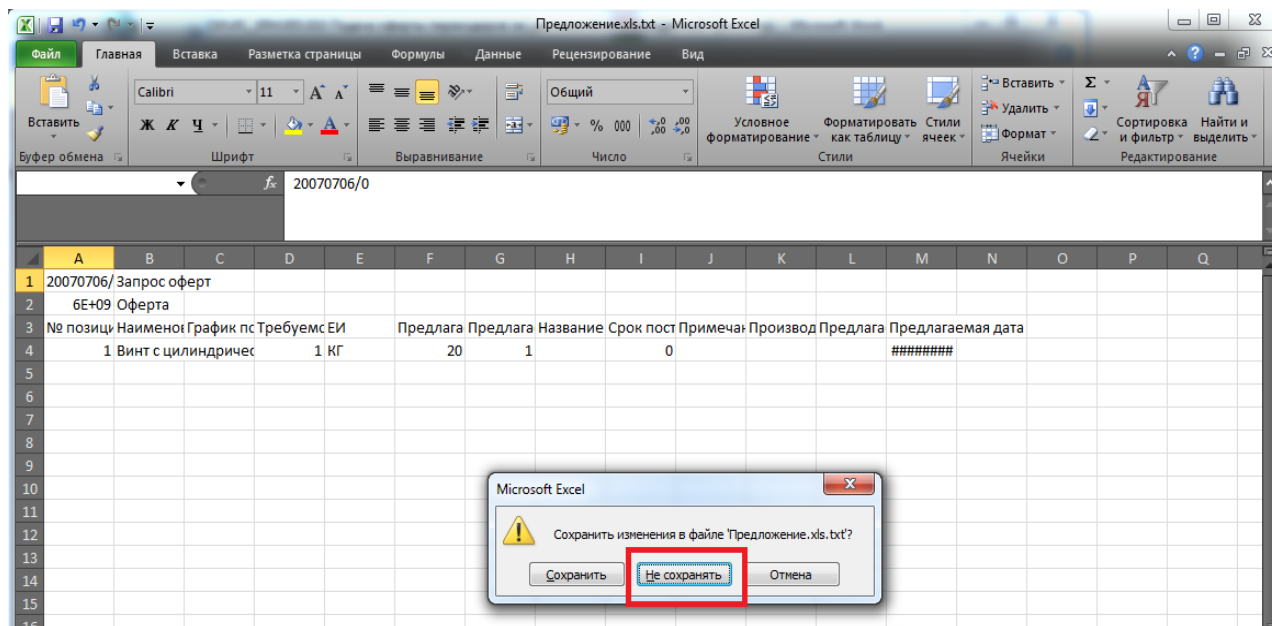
Предложение.xls.txt - Microsoft Excel

Файл Главная Вставка Разметка страницы Формулы Данные Рецензирование Вид

Вставить
Буфер обмена
Calibri 11
Ж К Ч
Шрифт
Выравнивание
Общий
% 000
Число
Условное форматирование
Форматировать как таблицу
Стили ячеек
Стили
Вставить
Удалить
Формат
Ячейки
Сортировка и фильтр
Найти и выделить
Редактирование

$f_x$ 20070706/0

| | A | B | C | D | E | F | G | H | I | J | K | L | M | N | O | P | Q |
|---|---|---|---|---|---|---|---|---|---|---|---|---|---|---|---|---|---|
| 1 | 20070706/ | Запрос оферт | | | | | | | | | | | | | | | |
| 2 | 6E+09 | Оферта | | | | | | | | | | | | | | | |
| 3 | № позици | Наименов | График пс | Требуемс | ЕИ | Предлага | Предлага | Название | Срок пост | Примечан | Производ | Предлага | Предлагаемая дата | | | | |
| 4 | 1 | Винт с цилиндричес | | 1 | КГ | 20 | 1 | | 0 | | | | ######## | | | | |
| 5 | | | | | | | | | | | | | | | | | |
| 6 | | | | | | | | | | | | | | | | | |
| 7 | | | | | | | | | | | | | | | | | |
| 8 | | | | | | | | | | | | | | | | | |
| 9 | | | | | | | | | | | | | | | | | |
| 10 | | | | | | | | | | | | | | | | | |
| 11 | | | | | | | | | | | | | | | | | |
| 12 | | | | | | | | | | | | | | | | | |
| 13 | | | | | | | | | | | | | | | | | |
| 14 | | | | | | | | | | | | | | | | | |
| 15 | | | | | | | | | | | | | | | | | |

Microsoft Excel
Сохранить изменения в файле 'Предложение.xls.txt'?
Сохранить Не сохранять Отмена